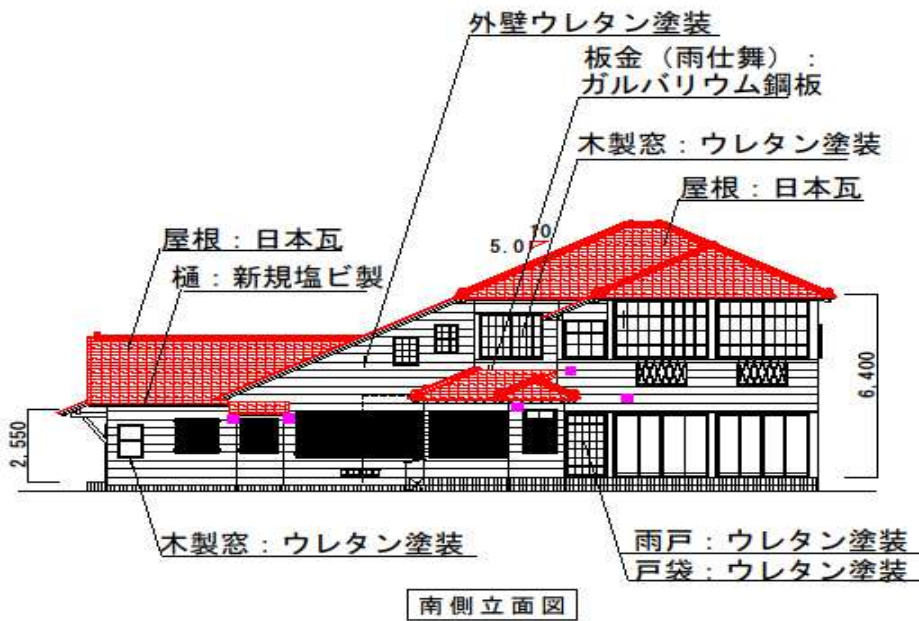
外壁ウレタン塗装

板金（雨仕舞）：
ガルバリウム鋼板

木製窓：ウレタン塗装

屋根：日本瓦

屋根：日本瓦

樋：新規塩ビ製

5.0
10

6,400

2,550

木製窓：ウレタン塗装

雨戸：ウレタン塗装
戸袋：ウレタン塗装

南側立面図